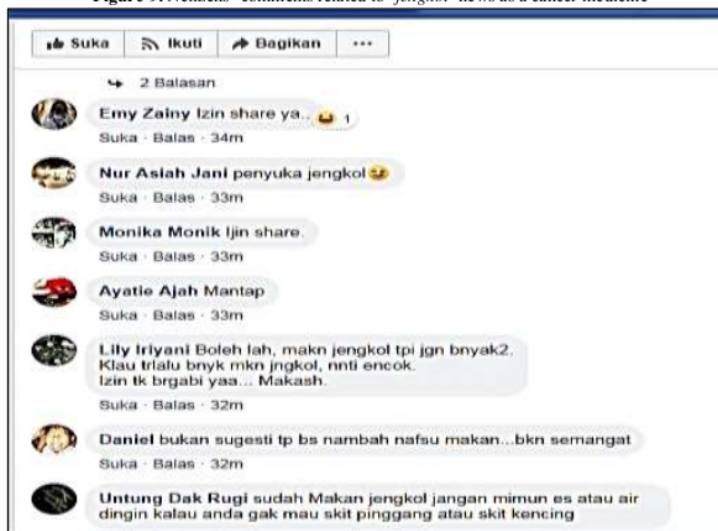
Figure 9. Netizens' comments related to "jengkol" news as a cancer medicine

Suka Ikuti Bagikan ···

2 Balasan

Emy Zainy Izin share ya.. 1
Suka · Balas · 34m

Nur Asiah Jani penyuka jengkol
Suka · Balas · 33m

Monika Monik Ijin share.
Suka · Balas · 33m

Ayatie Ajah Mantap
Suka · Balas · 33m

Lily Iriyani Boleh lah, makn jengkol tpi jgn bnyak2. Klau trlalu bnyk mkn jngkol, nnti encok. Izin tk brgabi yaa... Makash.
Suka · Balas · 32m

Daniel bukan sugesti tp bs nambah nafsu makan...bkn semangat
Suka · Balas · 32m

Untung Dak Rugi sudah Makan jengkol jangan mimun es atau air dingin kalau anda gak mau skit pinggang atau skit kencing